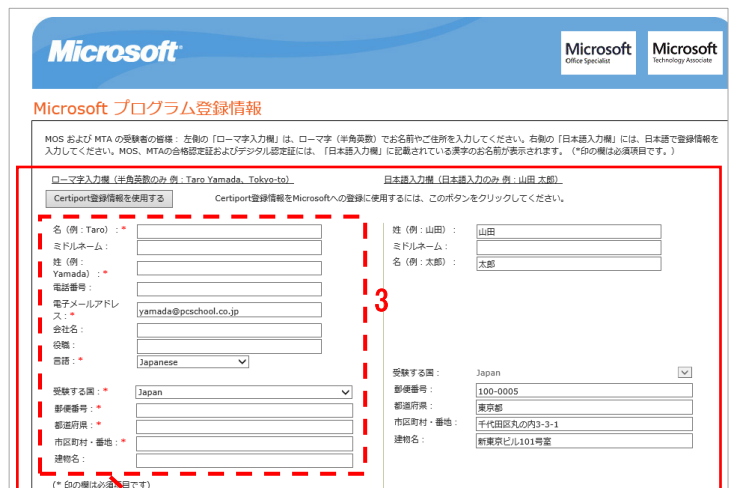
Microsoft

Microsoft Office Specialist

Microsoft Technology Associate

Microsoft プログラム登録情報

MOS および MTA の受験者の皆様： 左側の「ローマ字入力欄」は、ローマ字（半角英数）でお名前やご住所を入力してください。右側の「日本語入力欄」には、日本語で登録情報を入力してください。MOS、MTAの合格認定証およびデジタル認定証には、「日本語入力欄」に記載されている漢字のお名前が表示されます。（*印の欄は必須項目です。）

ローマ字入力欄（半角英数のみ 例：Taro Yamada、Tokyo-to）

日本語入力欄（日本語入力のみ 例：山田 太郎）

Certiport登録情報を使用する

Certiport登録情報をMicrosoftへの登録に使用するには、このボタンをクリックしてください。

名（例：Taro）：*
ミドルネーム：
姓（例：Yamada）：*
電話番号：
電子メールアドレス：* yamada@pcschool.co.jp
会社名：
役職：
言語：* Japanese

受験する国：* Japan
郵便番号：*
都道府県：*
市区町村・番地：*
建物名：

3

姓（例：山田）： 山田
ミドルネーム：
名（例：太郎）： 太郎

受験する国： Japan
郵便番号： 100-0005
都道府県： 東京都
市区町村・番地： 千代田区丸の内3-3-1
建物名： 新東京ビル101号室

(* 印の欄は必須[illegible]目です)